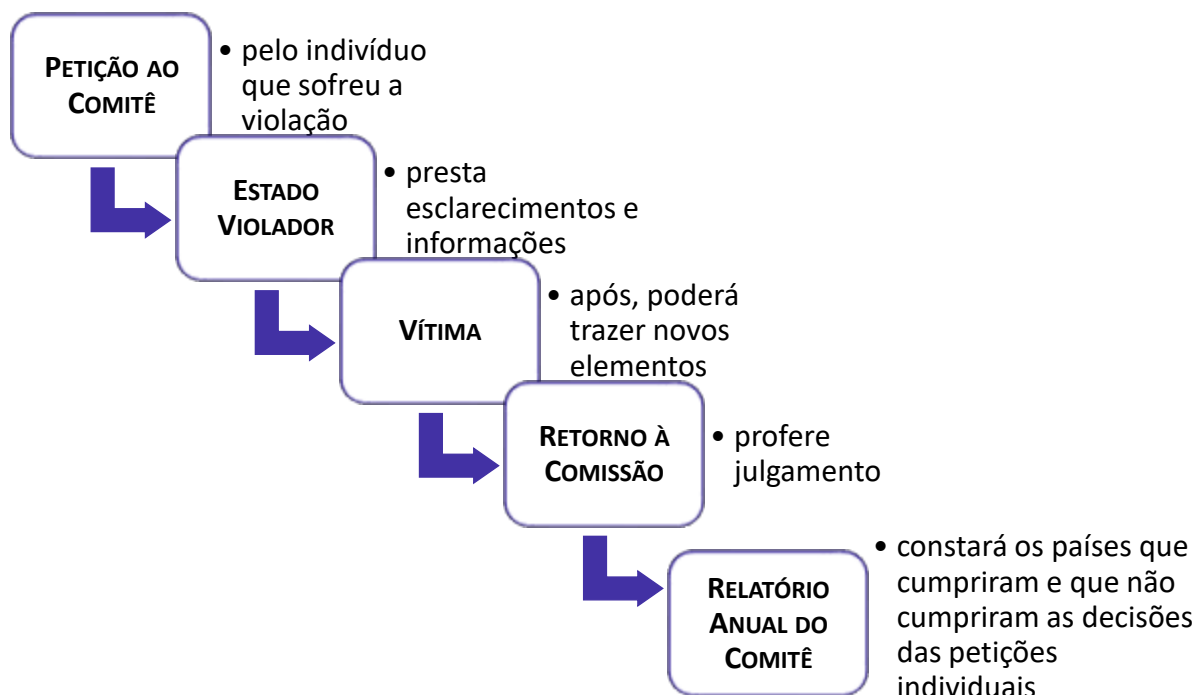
PETIÇÃO AO COMITÊ

• pelo indivíduo que sofreu a violação

ESTADO VIOLADOR

• presta esclarecimentos e informações

VÍTIMA

• após, poderá trazer novos elementos

RETORNO À COMISSÃO

• profere julgamento

RELATÓRIO ANUAL DO COMITÊ

• constará os países que cumpriram e que não cumpriram as decisões das petições individuais